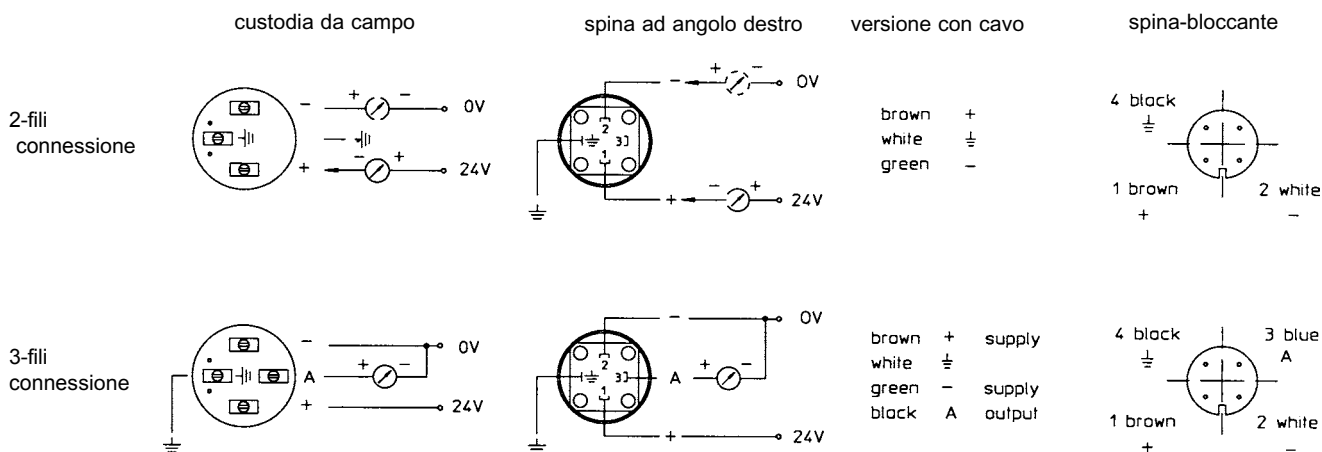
custodia da campo

spina ad angolo destro

versione con cavo

spina-bloccante

2-fili connessione

− + − 0V

+ − + 24V

− + − 0V

2 3 1

+ − + 24V

brown +
white ⏚
green −

4 black ⏚

1 brown +

2 white −

3-fili connessione

− 0V

A + −

+ 24V

− 0V

2 3 1

A + −

+ 24V

brown + supply
white ⏚
green − supply
black A output

4 black ⏚

3 blue A

1 brown +

2 white −